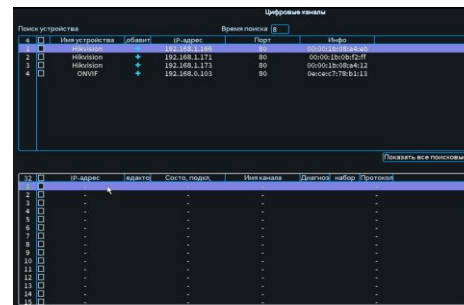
Цифровые каналы

Поиск устройства

Время поиска 8

| 4 | | Имя устройства | обавит | IP-адрес | Порт | Инфо |
|---|---|---|---|---|---|---|
| 1 | | Hikvision | + | 192.168.1.168 | 80 | 00:00:1b:08:a4:a0 |
| 2 | | Hikvision | + | 192.168.1.171 | 80 | 00:00:1b:0b:f2:ff |
| 3 | | Hikvision | + | 192.168.1.173 | 80 | 00:00:1b:08:a4:12 |
| 4 | | ONVIF | + | 192.168.0.103 | 80 | 0e:ce:c7:78:b1:13 |

Показать все поисковы

| 32 | | IP-адрес | едакто | Состо. подкл. | Имя канала | Диагноз | набор | Протокол |
|---|---|---|---|---|---|---|---|---|
| 1 | | | | | | | | |
| 2 | | - | | - | - | | | - |
| 3 | | - | | - | - | | | - |
| 4 | | - | | - | - | | | - |
| 5 | | - | | - | - | | | - |
| 6 | | - | | - | - | | | - |
| 7 | | - | | - | - | | | - |
| 8 | | - | | - | - | | | - |
| 9 | | - | | - | - | | | - |
| 10 | | - | | - | - | | | - |
| 11 | | - | | - | - | | | - |
| 12 | | - | | - | - | | | - |
| 13 | | - | | - | - | | | - |
| 14 | | - | | - | - | | | - |
| 15 | | - | | - | - | | | - |